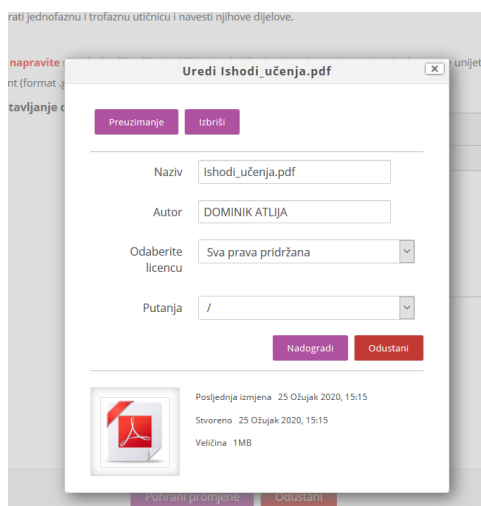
rati jednofaznu i trofaznu utičnicu i navesti njihove dijelove.

napravite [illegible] unijet

nt (format .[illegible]

tavljanje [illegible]

Uredi Ishodi_učenja.pdf

Preuzimanje

Izbriši

Naziv Ishodi_učenja.pdf

Autor DOMINIK ATLIJA

Odaberite licencu Sva prava pridržana

Putanja /

Nadogradi

Odustani

Posljednja izmjena 25 Ožujak 2020, 15:15

Stvoreno 25 Ožujak 2020, 15:15

Veličina 1MB

Pohrani promjene

Odustani